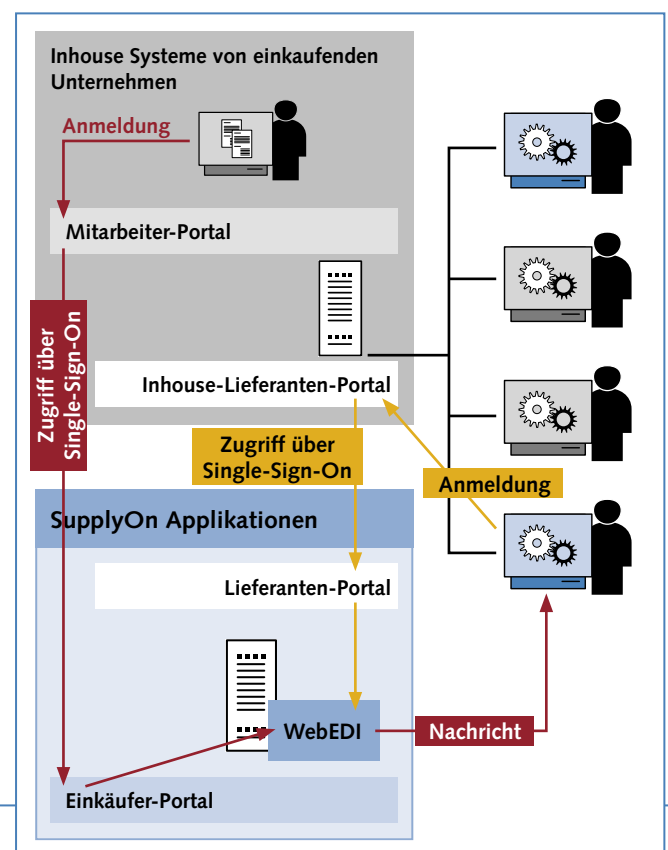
Inhouse Systeme von einkaufenden Unternehmen

Anmeldung

Mitarbeiter-Portal

Zugriff über Single-Sign-On

Inhouse-Lieferanten-Portal

Zugriff über Single-Sign-On

Anmeldung

SupplyOn Applikationen

Lieferanten-Portal

WebEDI

Nachricht

Einkäufer-Portal